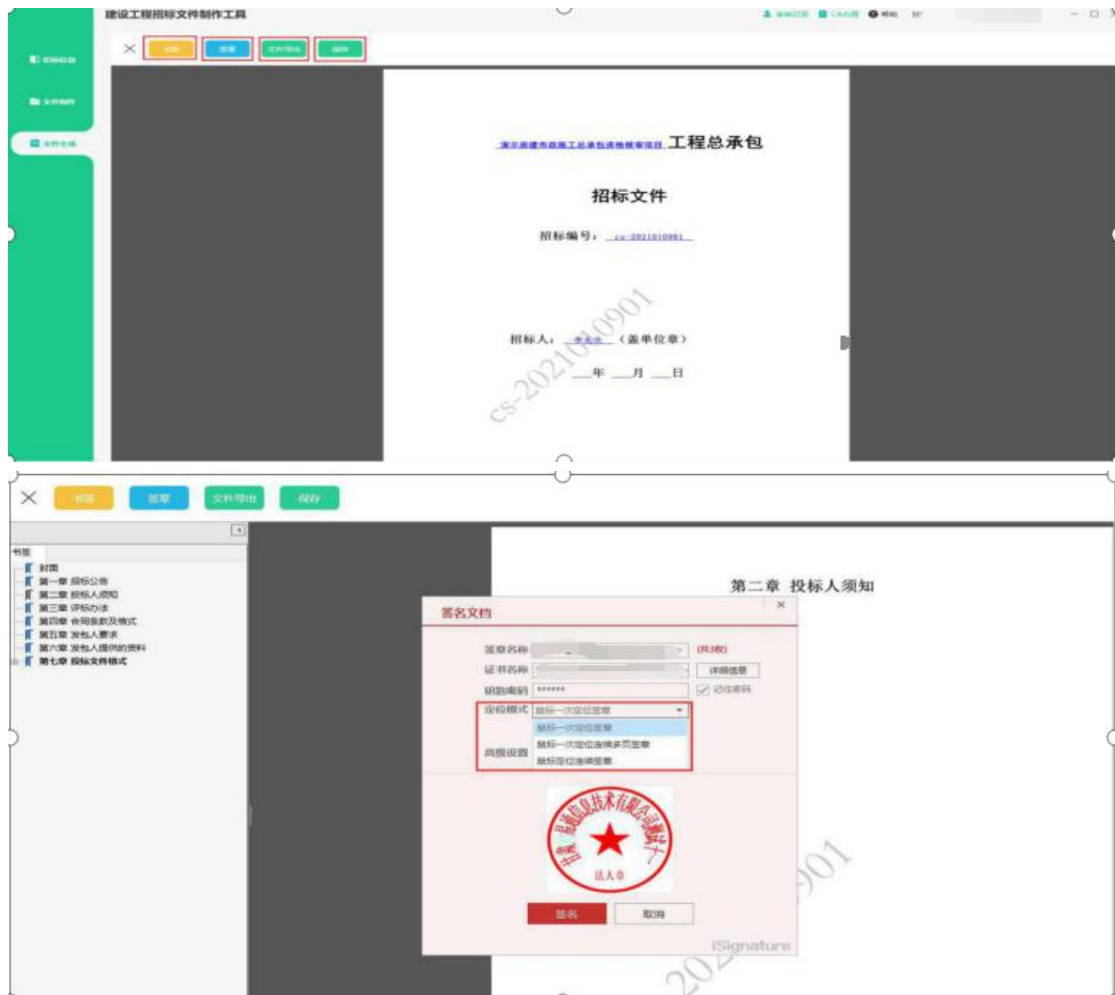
建设工程招标文件制作工具

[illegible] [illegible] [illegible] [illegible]

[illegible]

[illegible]

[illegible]

书签 签章 文件导出 保存

演示房建市政施工总承包资格预审项目 工程总承包

招标文件

招标编号：cs-2021010901

招标人：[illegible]（盖单位章）

___年 ___月 ___日

cs-2021010901

书签 签章 文件导出 保存

书签
封面
第一章 招标公告
第二章 投标人须知
第三章 评标办法
第四章 合同条款及格式
第五章 发包人要求
第六章 发包人提供的资料
第七章 投标文件格式

第二章 投标人须知

签名文档

签章名称 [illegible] (共3枚)
证书名称 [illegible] 详细信息
钥匙密码 ****** 记住密码
定位模式 鼠标一次定位签章
鼠标一次定位签章
鼠标一次定位连续多页签章
鼠标定位连续签章
高级设置

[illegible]
法人章

签名 取消

iSignature

2021010901